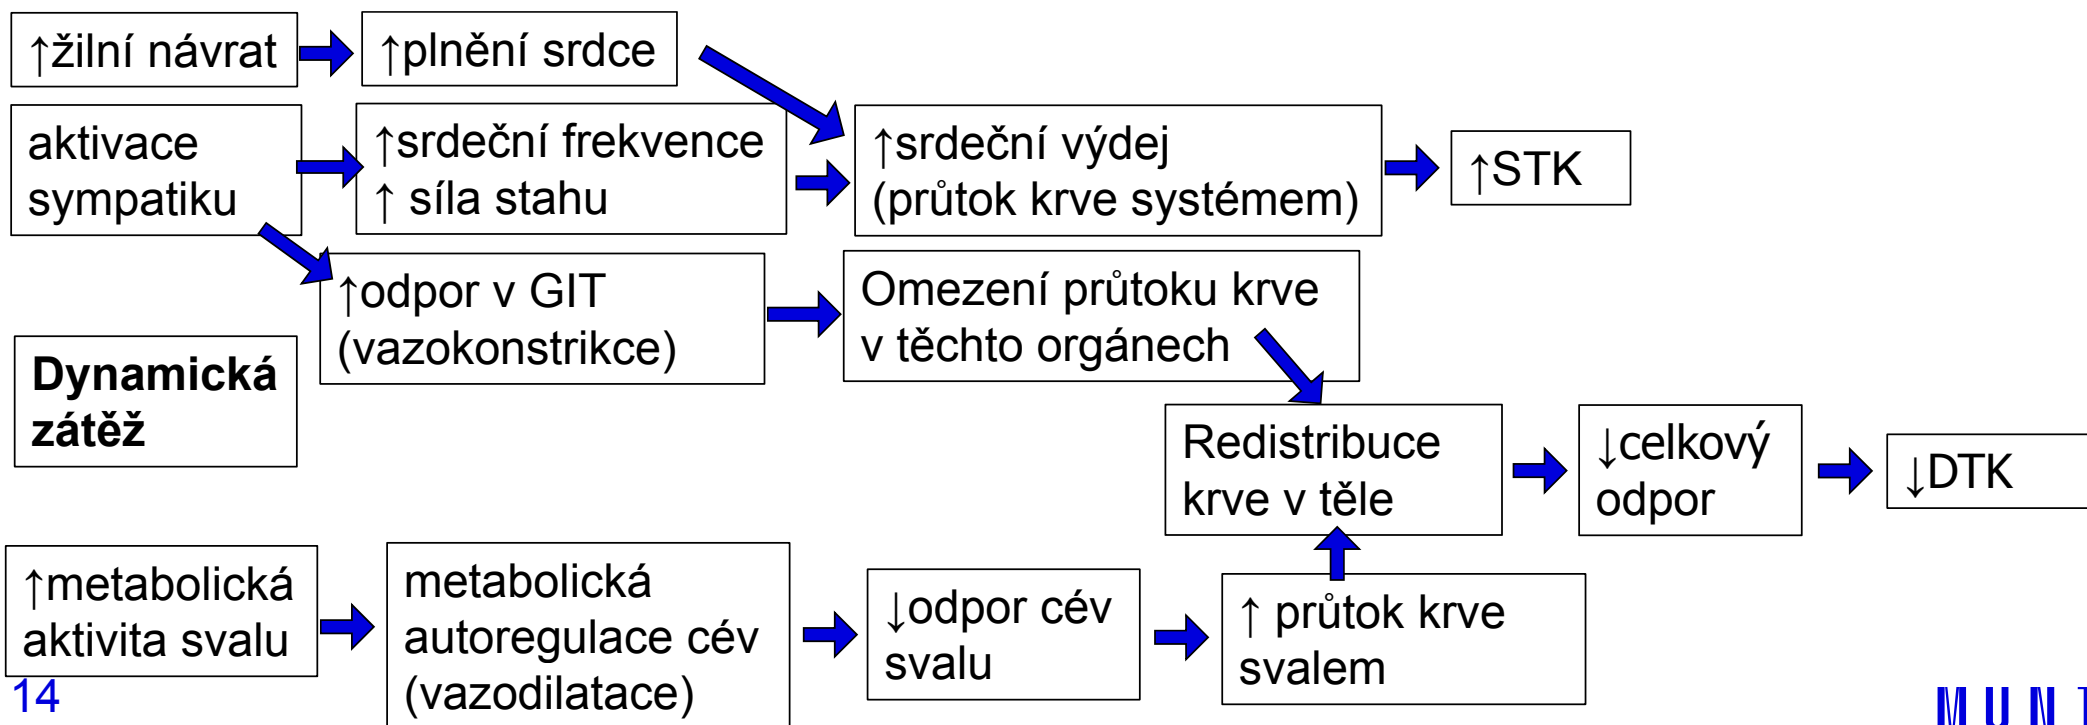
↑žilní návrat

↑plnění srdce

aktivace sympatiku

↑srdeční frekvence
↑ síla stahu

↑srdeční výdej
(průtok krve systémem)

↑STK

↑odpor v GIT
(vazokonstrikce)

Omezení průtoku krve v těchto orgánech

**Dynamická zátěž**

Redistribuce krve v těle

↓celkový odpor

↓DTK

↑metabolická aktivita svalu

metabolická autoregulace cév (vazodilatace)

↓odpor cév svalu

↑ průtok krve svalem

14

MUN